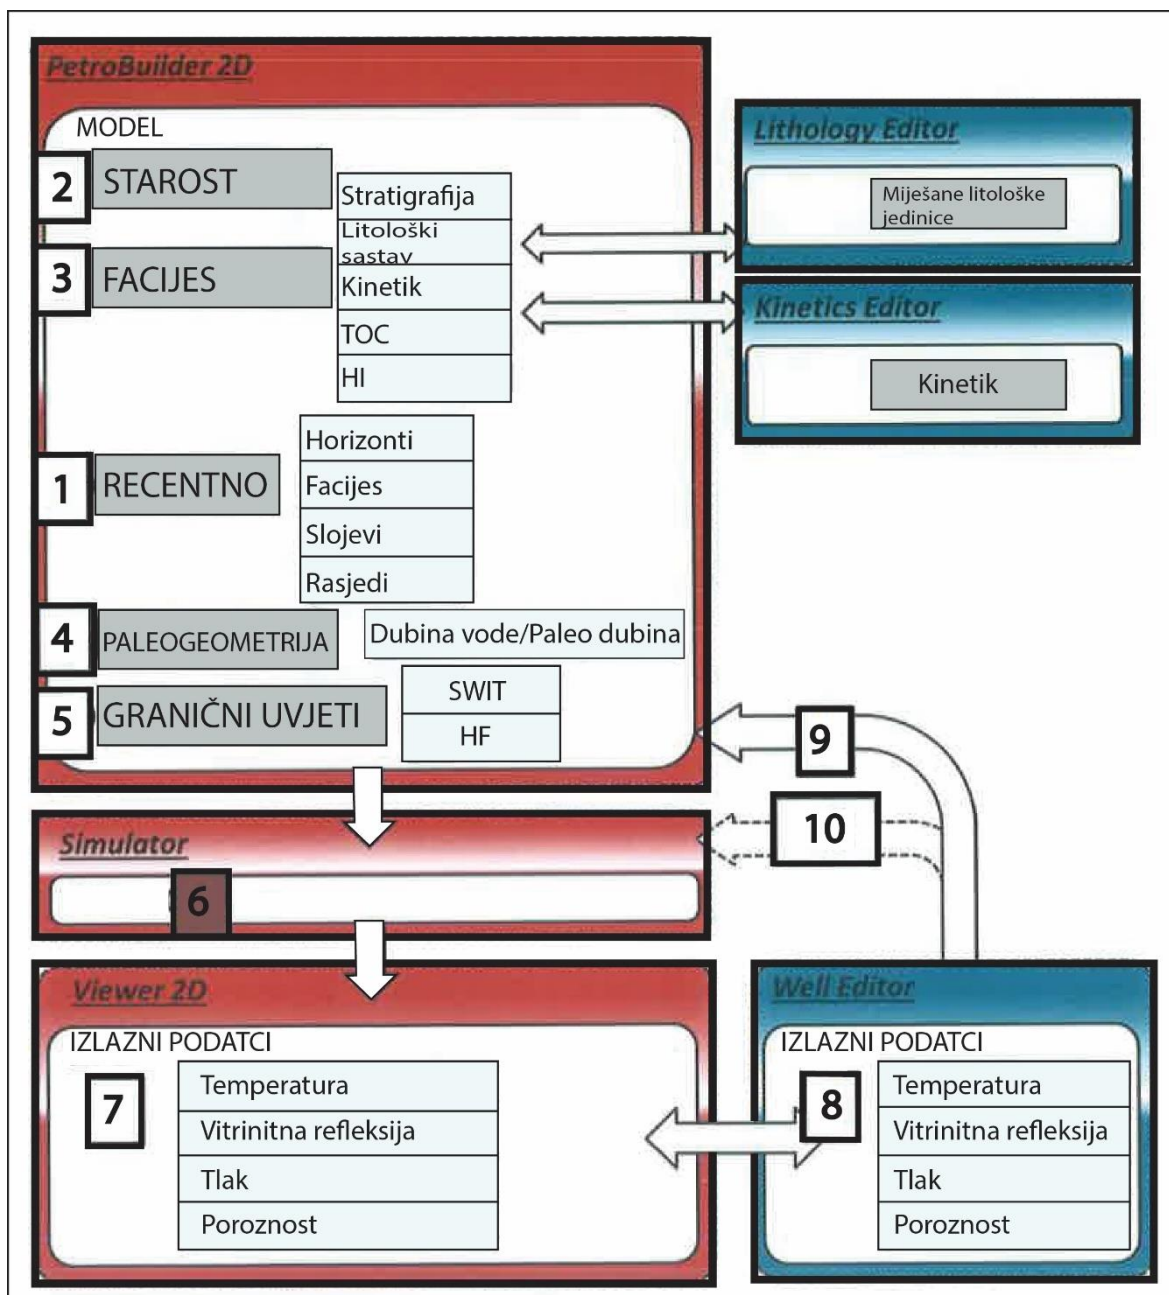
PetroBuilder 2D

MODEL

2 STAROST

Stratigrafija

Litološki sastav

3 FACIJES

Kinetik

TOC

HI

Lithology Editor

Miješane litološke jedinice

Kinetics Editor

Kinetik

Horizonti

1 RECENTNO

Facijes

Slojevi

Rasjedi

4 PALEOGEOMETRIJA

Dubina vode/Paleo dubina

SWIT

5 GRANIČNI UVJETI

HF

9

10

Simulator

6

Viewer 2D

IZLAZNI PODATCI

7

Temperatura

Vitrinitna refleksija

Tlak

Poroznost

Well Editor

IZLAZNI PODATCI

8

Temperatura

Vitrinitna refleksija

Tlak

Poroznost